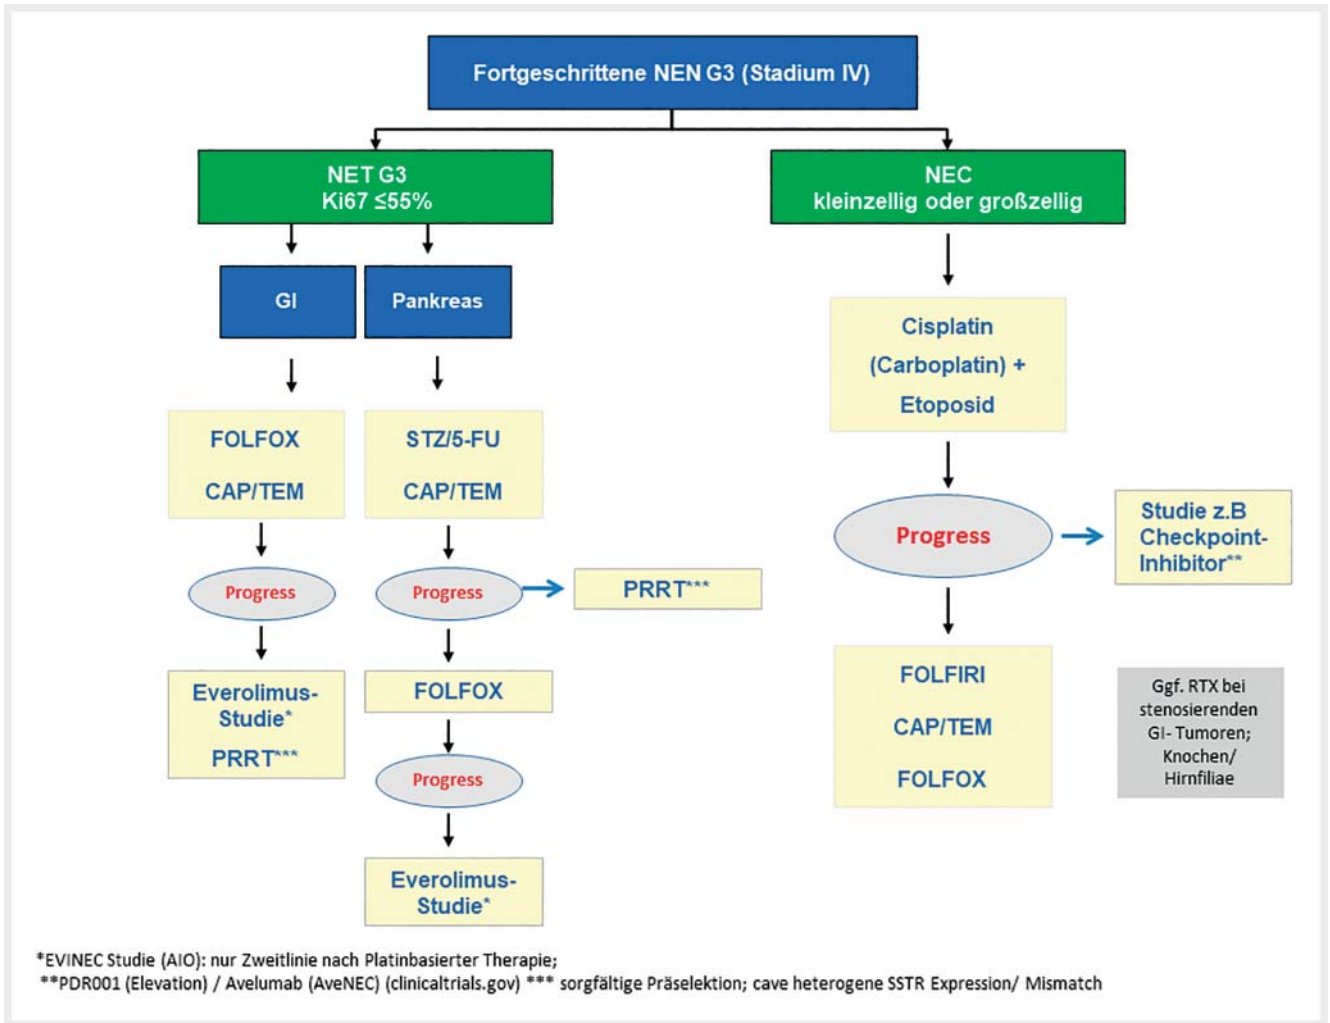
Fortgeschrittene NEN G3 (Stadium IV)

NET G3
Ki67 ≤55%

NEC
kleinzellig oder großzellig

GI

Pankreas

FOLFOX
CAP/TEM

STZ/5-FU
CAP/TEM

Progress

Progress

PRRT***

Everolimus-Studie*
PRRT***

FOLFOX

Progress

Everolimus-Studie*

Cisplatin
(Carboplatin) +
Etoposid

Progress

Studie z.B Checkpoint-Inhibitor**

FOLFIRI
CAP/TEM
FOLFOX

Ggf. RTX bei stenosierenden GI-Tumoren; Knochen/ Hirnfiliae

*EVINEC Studie (AIO): nur Zweitlinie nach Platinbasierter Therapie;
**PDR001 (Elevation) / Avelumab (AveNEC) (clinicaltrials.gov) *** sorgfältige Präselektion; cave heterogene SSTR Expression/ Mismatch